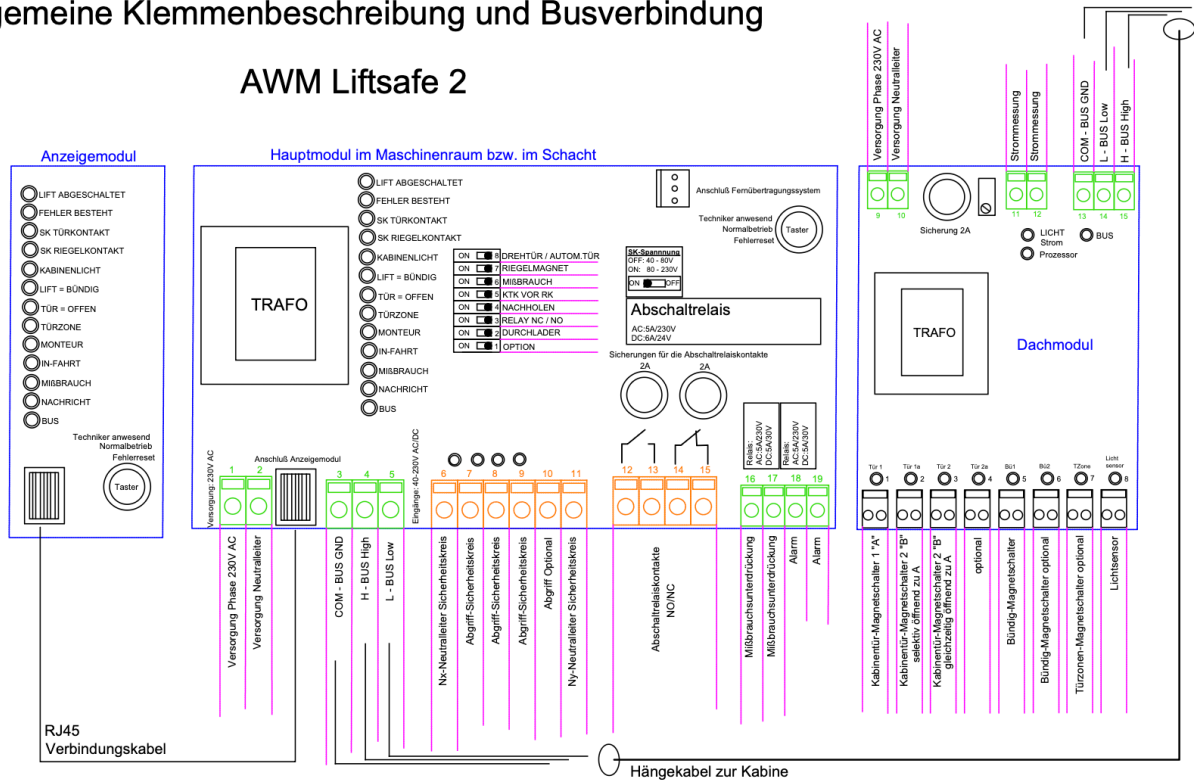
gemeine Klemmenbeschreibung und Busverbindung

AWM Liftsafe 2

Anzeigemodul

LIFT ABGESCHALTET
FEHLER BESTEHT
SK TÜRKONTAKT
SK RIEGELKONTAKT
KABINENLICHT
LIFT = BÜNDIG
TÜR = OFFEN
TÜRZONE
MONTEUR
IN-FAHRT
MIßBRAUCH
NACHRICHT
BUS

Techniker anwesend
Normalbetrieb
Fehlerreset

Taster

Hauptmodul im Maschinenraum bzw. im Schacht

TRAFO

LIFT ABGESCHALTET
FEHLER BESTEHT
SK TÜRKONTAKT
SK RIEGELKONTAKT
KABINENLICHT
LIFT = BÜNDIG
TÜR = OFFEN
TÜRZONE
MONTEUR
IN-FAHRT
MIßBRAUCH
NACHRICHT
BUS

ON 8 DREHTÜR / AUTOM.TÜR
ON 7 RIEGELMAGNET
ON 6 MIßBRAUCH
ON 5 KTK VOR RK
ON 4 NACHHOLEN
ON 3 RELAY NC / NO
ON 2 DURCHLADER
ON 1 OPTION

Anschluß Fernübertragungssystem

Techniker anwesend
Normalbetrieb
Fehlerreset

Taster

SK-Spannung
OFF: 40 - 80V
ON: 80 - 230V
ON OFF

Abschaltrelais
AC:5A/230V
DC:6A/24V

Sicherungen für die Abschaltrelaiskontakte
2A 2A

Relais:
AC:5A/230V
DC:5A/30V

Relais:
AC:5A/230V
DC:5A/30V

Versorgung 230V AC
1 2
Anschluß Anzeigemodul
3 4 5
Eingänge: 40-230V AC/DC
6 7 8 9 10 11
12 13 14 15
16 17 18 19

Versorgung Phase 230V AC
Versorgung Neutralleiter
COM - BUS GND
H - BUS High
L - BUS Low
Nx-Neutralleiter Sicherheitskreis
Abgriff-Sicherheitskreis
Abgriff-Sicherheitskreis
Abgriff-Sicherheitskreis
Abgriff Optional
Ny-Neutralleiter Sicherheitskreis
Abschaltrelaiskontakte NO/NC
Mißbrauchsunterdrückung
Mißbrauchsunterdrückung
Alarm
Alarm

RJ45
Verbindungskabel

Hängekabel zur Kabine

Versorgung Phase 230V AC
Versorgung Neutralleiter
9 10
Sicherung 2A
Strommessung
Strommessung
11 12
COM - BUS GND
L - BUS Low
H - BUS High
13 14 15
LICHT
Strom
Prozessor
BUS

TRAFO

Dachmodul

Tür 1 1
Tür 1a 2
Tür 2 3
Tür 2a 4
Bü1 5
Bü2 6
TZone 7
Licht sensor 8

Kabinentür-Magnetschalter 1 "A"
Kabinentür-Magnetschalter 2 "B" selektiv öffnend zu A
Kabinentür-Magnetschalter 2 "B" gleichzeitig öffnend zu A
optional
Bündig-Magnetschalter
Bündig-Magnetschalter optional
Türzonen-Magnetschalter optional
Lichtsensor